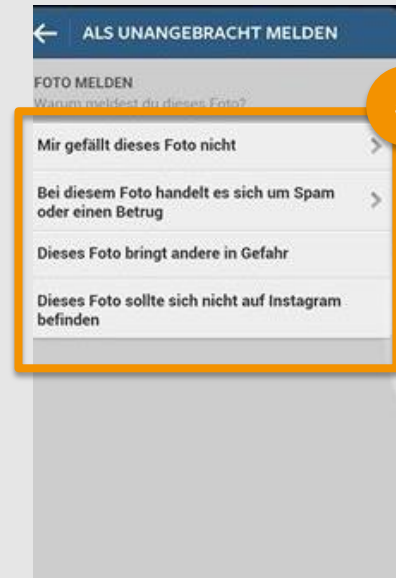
ALS UNANGEBRACHT MELDEN

FOTO MELDEN
Warum meldest du dieses Foto?

Mir gefällt dieses Foto nicht

Bei diesem Foto handelt es sich um Spam oder einen Betrug

Dieses Foto bringt andere in Gefahr

Dieses Foto sollte sich nicht auf Instagram befinden